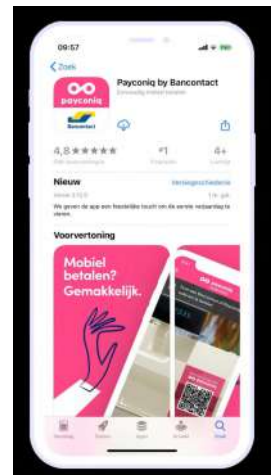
09:57

< Zoek

payconiq

Payconiq by Bancontact

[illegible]

Bancontact

4,8 ★★★★★

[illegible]

#1

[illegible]

4+

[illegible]

Nieuw

Versiegeschiedenis

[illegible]

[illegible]

We geven de app een feestelijke touch om de eerste verjaardag te vieren.

Voorvertoning

Mobiel betalen? Gemakkelijk.

payconiq

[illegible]

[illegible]

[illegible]

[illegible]

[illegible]

Zoek